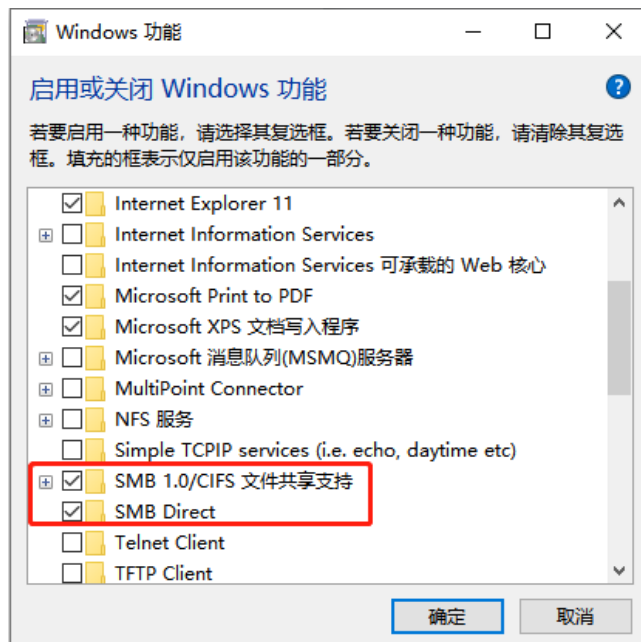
Windows 功能

启用或关闭 Windows 功能

若要启用一种功能，请选择其复选框。若要关闭一种功能，请清除其复选框。填充的框表示仅启用该功能的一部分。

Internet Explorer 11
Internet Information Services
Internet Information Services 可承载的 Web 核心
Microsoft Print to PDF
Microsoft XPS 文档写入程序
Microsoft 消息队列(MSMQ)服务器
MultiPoint Connector
NFS 服务
Simple TCPIP services (i.e. echo, daytime etc)
SMB 1.0/CIFS 文件共享支持
SMB Direct
Telnet Client
TFTP Client

确定 取消